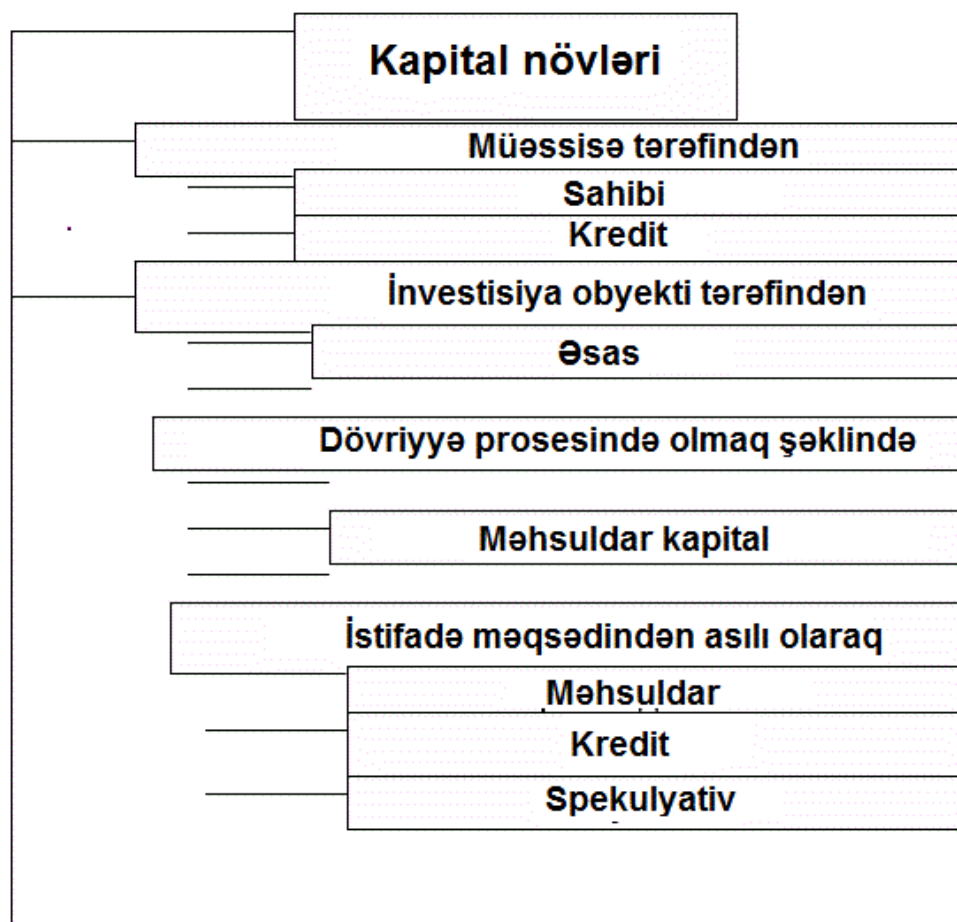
Kapital növləri

Müəssisə tərəfindən

Sahibi

Kredit

İnvestisiya obyekti tərəfindən

Əsas

Dövriyyə prosesində olmaq şəklində

Məhsuldar kapital

İstifadə məqsədindən asılı olaraq

Məhsuldar

Kredit

Spekulyativ